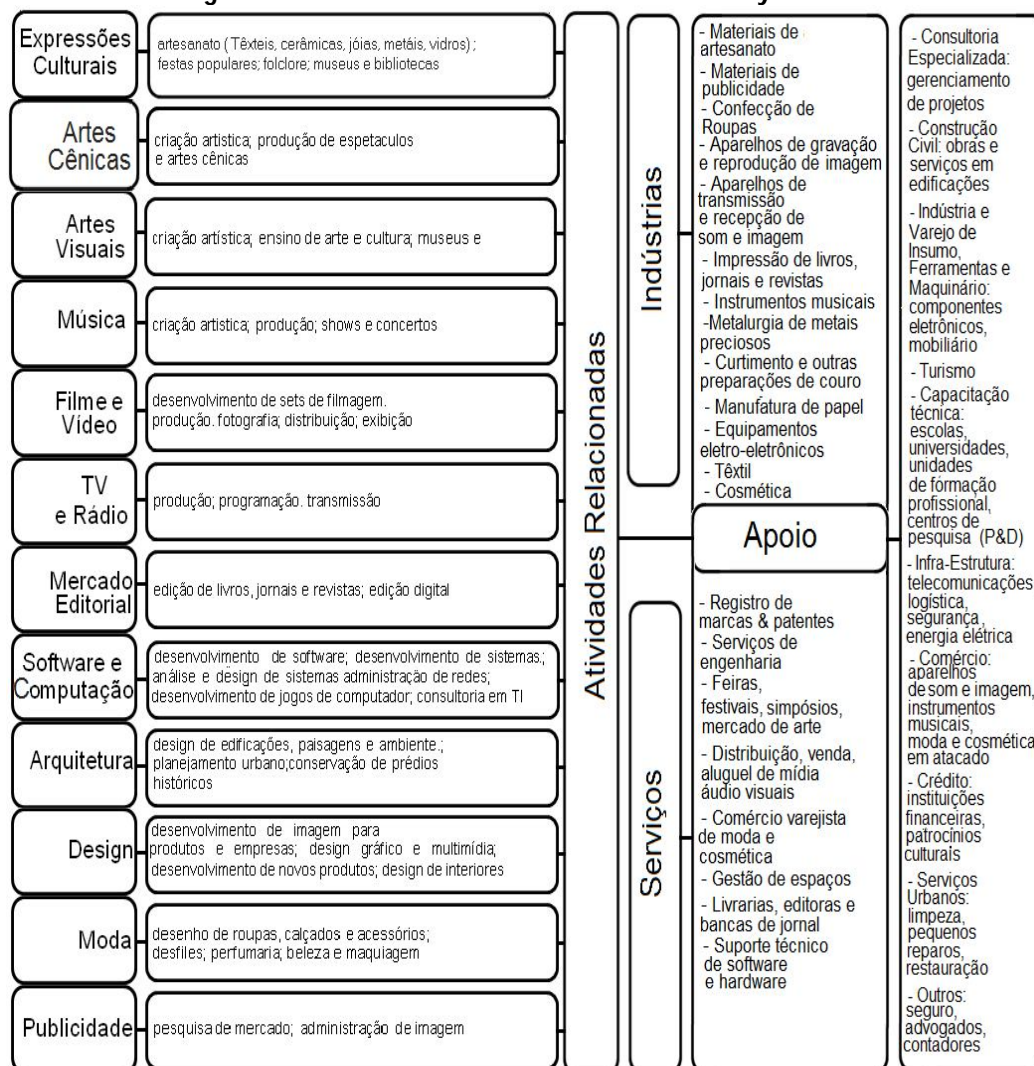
Expressões Culturais

artesanato ( Têxteis, cerâmicas, jóias, metáis, vidros) ; festas populares; folclore; museus e bibliotecas

Artes Cênicas

criação artistica; produção de espetaculos e artes cênicas

Artes Visuais

criação artística; ensino de arte e cultura; museus e

Música

criação artistica; produção; shows e concertos

Filme e Vídeo

desenvolvimento de sets de filmagem. produção. fotografia; distribuição; exibição

TV e Rádio

produção; programação. transmissão

Mercado Editorial

edição de livros, jornais e revistas; edição digital

Software e Computação

desenvolvimento de software; desenvolvimento de sistemas.; análise e design de sistemas administração de redes; desenvolvimento de jogos de computador; consultoria em TI

Arquitetura

design de edificações, paisagens e ambiente.; planejamento urbano;conservação de prédios históricos

Design

desenvolvimento de imagem para produtos e empresas; design gráfico e multimídia; desenvolvimento de novos produtos; design de interiores

Moda

desenho de roupas, calçados e acessórios; desfiles; perfumaria; beleza e maquiagem

Publicidade

pesquisa de mercado; administração de imagem

Atividades Relacionadas

Indústrias

- Materiais de artesanato
- Materiais de publicidade
- Confecção de Roupas
- Aparelhos de gravação e reprodução de imagem
- Aparelhos de transmissão e recepção de som e imagem
- Impressão de livros, jornais e revistas
- Instrumentos musicais
-Metalurgia de metais preciosos
- Curtimento e outras preparações de couro
- Manufatura de papel
- Equipamentos eletro-eletrônicos
- Têxtil
- Cosmética

Apoio

Serviços

- Registro de marcas & patentes
- Serviços de engenharia
- Feiras, festivais, simpósios, mercado de arte
- Distribuição, venda, aluguel de mídia áudio visuais
- Comércio varejista de moda e cosmética
- Gestão de espaços
- Livrarias, editoras e bancas de jornal
- Suporte técnico de software e hardware

- Consultoria Especializada: gerenciamento de projetos
- Construção Civil: obras e serviços em edificações
- Indústria e Varejo de Insumo, Ferramentas e Maquinário: componentes eletrônicos, mobiliário
- Turismo
- Capacitação técnica: escolas, universidades, unidades de formação profissional, centros de pesquisa (P&D)
- Infra-Estrutura: telecomunicações logística, segurança, energia elétrica
- Comércio: aparelhos de som e imagem, instrumentos musicais, moda e cosmética em atacado
- Crédito: instituições financeiras, patrocínios culturais
- Serviços Urbanos: limpeza, pequenos reparos, restauração
- Outros: seguro, advogados, contadores